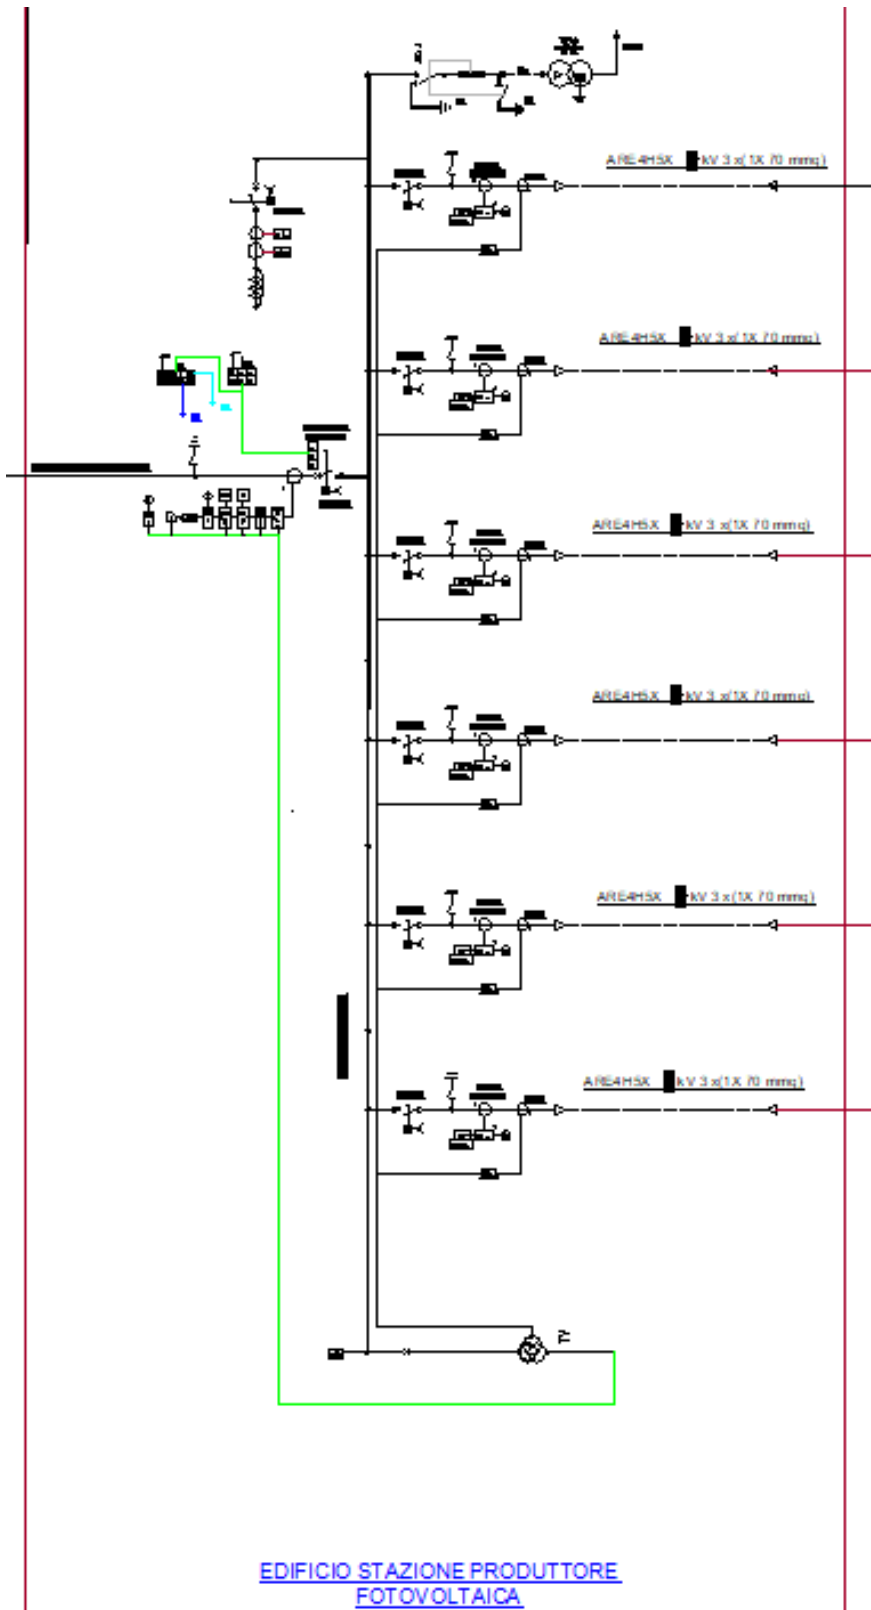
ARE4H5X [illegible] kV 3 x(1X 70 mmq)

ARE4H5X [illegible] kV 3 x(1X 70 mmq)

ARE4H5X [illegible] kV 3 x(1X 70 mmq)

ARE4H5X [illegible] kV 3 x(1X 70 mmq)

ARE4H5X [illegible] kV 3 x(1X 70 mmq)

ARE4H5X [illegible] kV 3 x(1X 70 mmq)

TV

EDIFICIO STAZIONE PRODUTTORE FOTOVOLTAICA